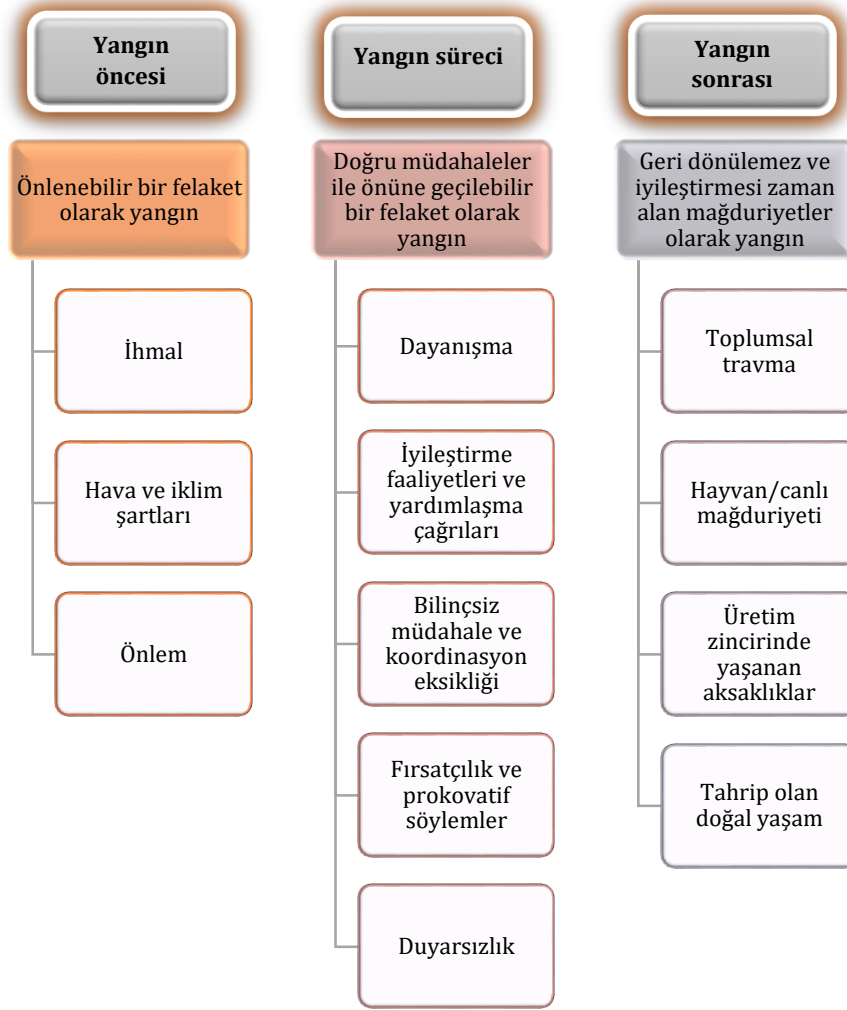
Yangın öncesi

Önlenebilir bir felaket olarak yangın

İhmal

Hava ve iklim şartları

Önlem

Yangın süreci

Doğru müdahaleler ile önüne geçilebilir bir felaket olarak yangın

Dayanışma

İyileştirme faaliyetleri ve yardımlaşma çağrıları

Bilinçsiz müdahale ve koordinasyon eksikliği

Fırsatçılık ve prokovatif söylemler

Duyarsızlık

Yangın sonrası

Geri dönülemez ve iyileştirmesi zaman alan mağduriyetler olarak yangın

Toplumsal travma

Hayvan/canlı mağduriyeti

Üretim zincirinde yaşanan aksaklıklar

Tahrip olan doğal yaşam